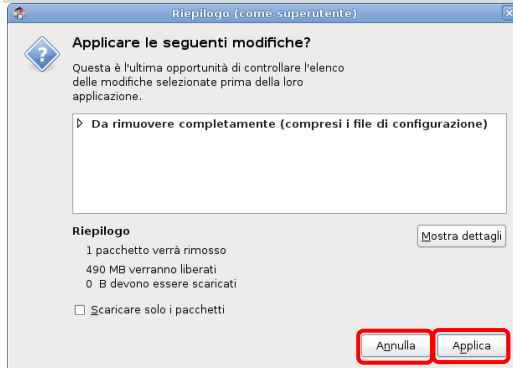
Riepilogo (come superutente)

Applicare le seguenti modifiche?

Questa è l'ultima opportunità di controllare l'elenco delle modifiche selezionate prima della loro applicazione.

Da rimuovere completamente (compresi i file di configurazione)

Riepilogo

1 pacchetto verrà rimosso

490 MB verranno liberati

0 B devono essere scaricati

Mostra dettagli

Scaricare solo i pacchetti

Annulla

Applica